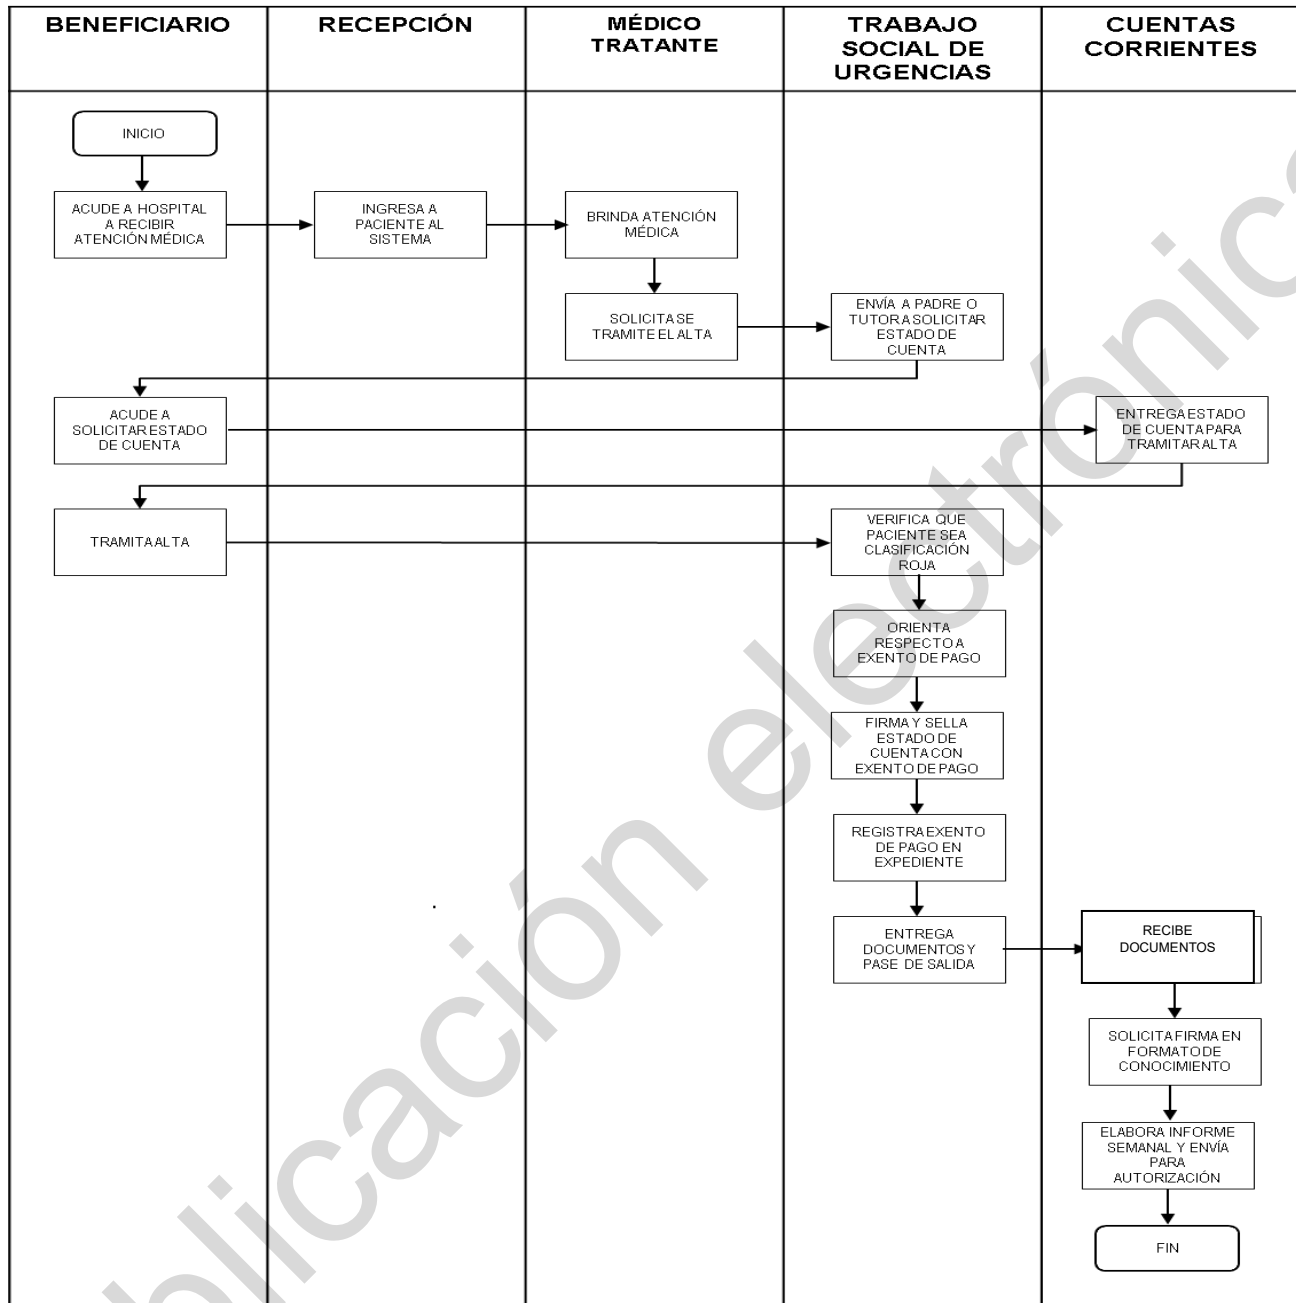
| BENEFICIARIO | RECEPCIÓN | MÉDICO TRATANTE | TRABAJO SOCIAL DE URGENCIAS | CUENTAS CORRIENTES |
|---|---|---|---|---|

INICIO

ACUDE A HOSPITAL A RECIBIR ATENCIÓN MÉDICA

INGRESA A PACIENTE AL SISTEMA

BRINDA ATENCIÓN MÉDICA

SOLICITA SE TRAMITE EL ALTA

ENVÍA A PADRE O TUTOR A SOLICITAR ESTADO DE CUENTA

ACUDE A SOLICITAR ESTADO DE CUENTA

ENTREGA ESTADO DE CUENTA PARA TRAMITAR ALTA

TRAMITA ALTA

VERIFICA QUE PACIENTE SEA CLASIFICACIÓN ROJA

ORIENTA RESPECTO A EXENTO DE PAGO

FIRMA Y SELLA ESTADO DE CUENTA CON EXENTO DE PAGO

REGISTRA EXENTO DE PAGO EN EXPEDIENTE

ENTREGA DOCUMENTOS Y PASE DE SALIDA

RECIBE DOCUMENTOS

SOLICITA FIRMA EN FORMATO DE CONOCIMIENTO

ELABORA INFORME SEMANAL Y ENVÍA PARA AUTORIZACIÓN

FIN

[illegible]licación electrónica